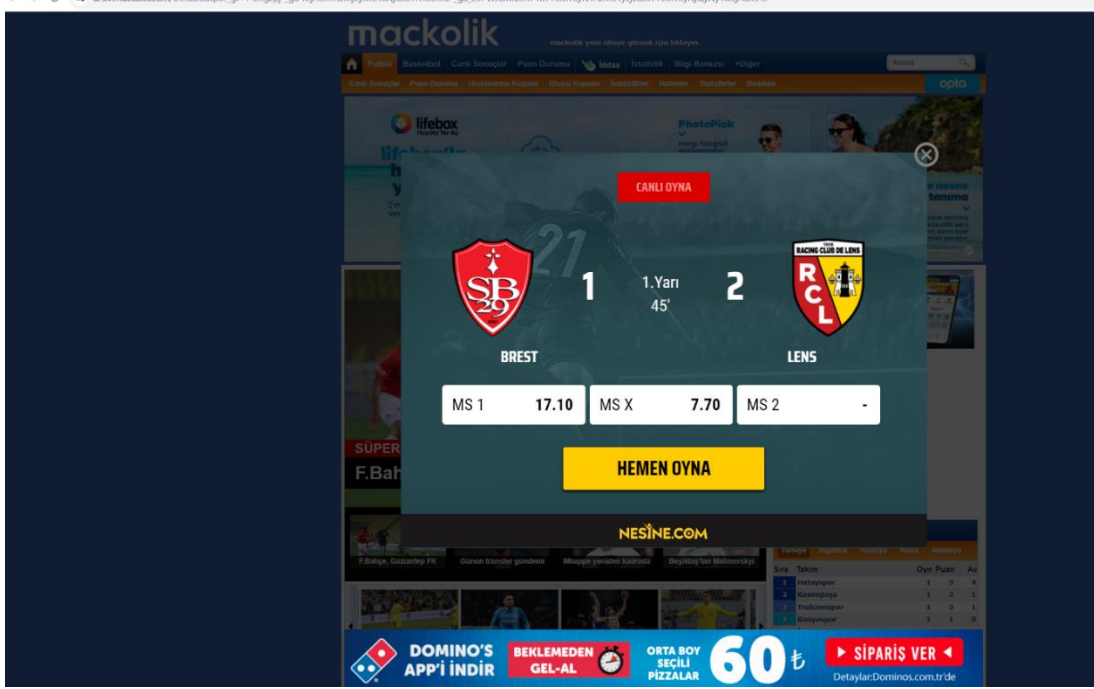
mackolik

mackolik yeni sitesye gitmek için tıklayın.

Futbol Basketbol Canlı Sonuçlar Puan Durumu İddaa İstatistik Bilgi Bankası +Diğer

Arama

Canlı Sonuçlar Puan Durumu Uluslararası Kupalar Ulusal Kupalar İstatistikler Haberler Transferler Bahisler

opta

lifebox

PhotoPick

CANLI OYNA

1

1.Yarı
45'

2

BREST

LENS

| MS 1 | 17.10 | MS X | 7.70 | MS 2 | - |
|---|---|---|---|---|---|

HEMEN OYNA

NESİNE.COM

SÜPER

F.Bah

F.Bahçe, Gaziantep FK

Günün transfer gündemi

Mbappe yeniden kadroda

Beşiktaş'tan Malinovskyi

| Sıra | Takım | Oyn | Puan | Av |
|---|---|---|---|---|
| 1 | Hatayspor | 1 | 3 | 4 |
| 2 | Kasımpaşa | 1 | 3 | 1 |
| 3 | Trabzonspor | 1 | 3 | 1 |
| 4 | Konyaspor | 1 | 1 | 0 |

DOMINO'S APP'İ İNDİR

BEKLEMEDEN GEL-AL

ORTA BOY SEÇİLİ PİZZALAR

60₺

SİPARİŞ VER

Detaylar:Dominos.com.tr'de